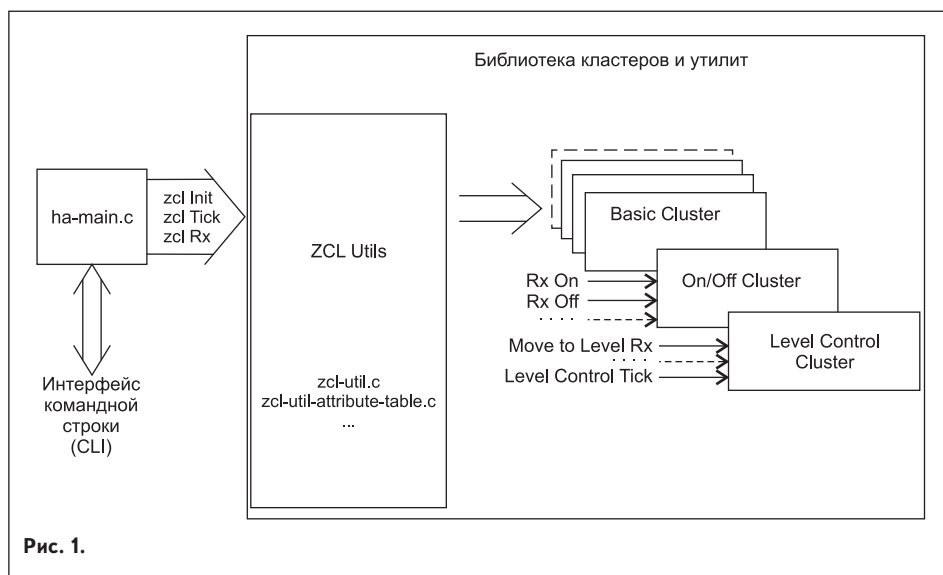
Библиотека кластеров и утилит

ha-main.c

zcl Init
zcl Tick
zcl Rx

Интерфейс командной строки (CLI)

ZCL Utils

zcl-util.c
zcl-util-attribute-table.c
...

Basic Cluster

Rx On
Rx Off
....

On/Off Cluster

Move to Level Rx
....
Level Control Tick

Level Control Cluster

Рис. 1.